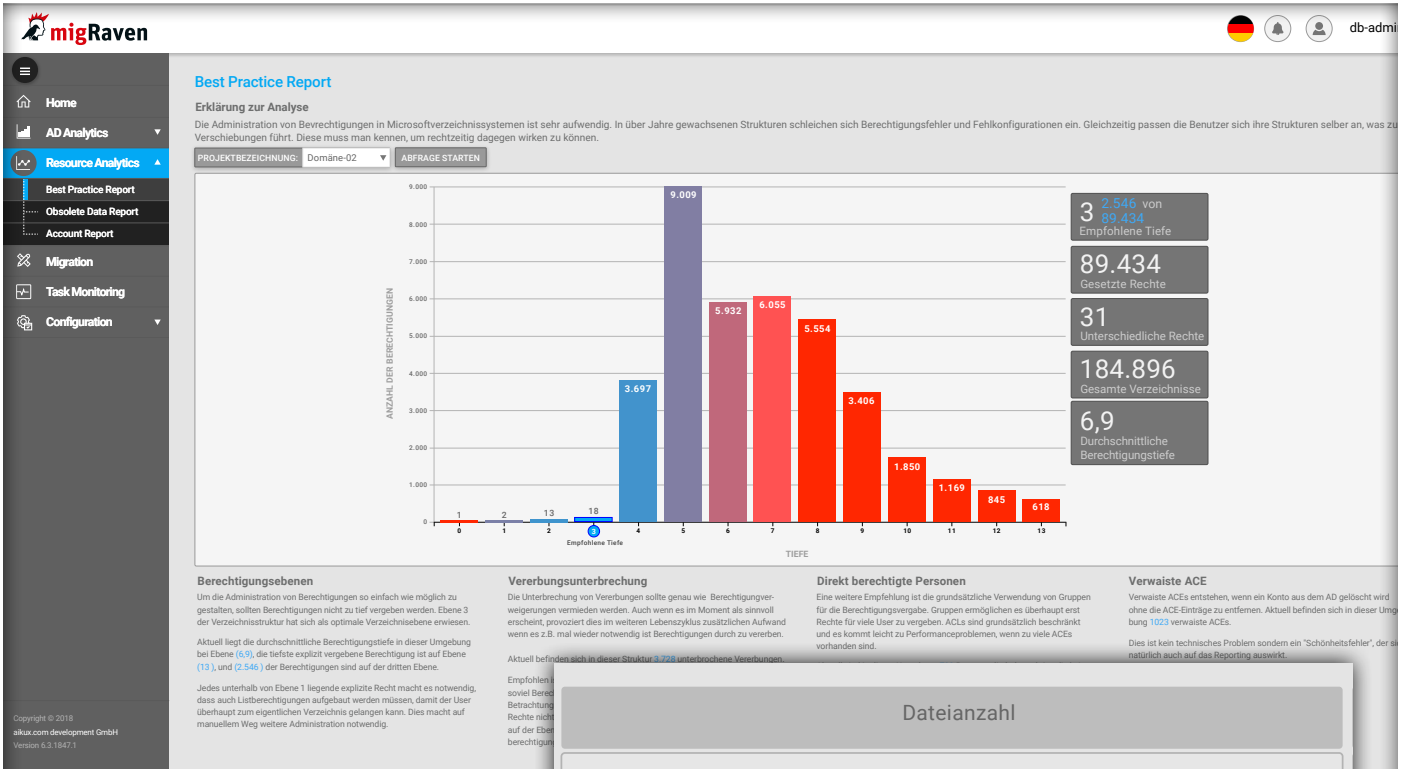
migRaven

db-admi

Home
AD Analytics
Resource Analytics
Best Practice Report
Obsolete Data Report
Account Report
Migration
Task Monitoring
Configuration

Copyright © 2018
aikux.com development GmbH
Version 6.3.1847.1

Best Practice Report

Erklärung zur Analyse

Die Administration von Bevrechtigungen in Microsoftverzeichnissystemen ist sehr aufwendig. In über Jahre gewachsenen Strukturen schleichen sich Berechtigungsfehler und Fehlkonfigurationen ein. Gleichzeitig passen die Benutzer sich ihre Strukturen selber an, was zu Verschiebungen führt. Diese muss man kennen, um rechtzeitig dagegen wirken zu können.

PROJEKTBEZEICHNUNG: Domäne-02
ABFRAGE STARTEN

ANZAHL DER BERECHTIGUNGEN
9.000
8.000
7.000
6.000
5.000
4.000
3.000
2.000
1.000
0

1 2 13 18 3.697 9.009 5.932 6.055 5.554 3.406 1.850 1.169 845 618

0 1 2 3 4 5 6 7 8 9 10 11 12 13
Empfohlene Tiefe
TIEFE

3 2.546 von 89.434
Empfohlene Tiefe

89.434
Gesetzte Rechte

31
Unterschiedliche Rechte

184.896
Gesamte Verzeichnisse

6,9
Durchschnittliche Berechtigungstiefe

Berechtigungsebenen

Um die Administration von Berechtigungen so einfach wie möglich zu gestalten, sollten Berechtigungen nicht zu tief vergeben werden. Ebene 3 der Verzeichnisstruktur hat sich als optimale Verzeichnisebene erwiesen.

Aktuell liegt die durchschnittliche Berechtigungstiefe in dieser Umgebung bei Ebene (6,9), die tiefste explizit vergebene Berechtigung ist auf Ebene (13 ), und (2.546 ) der Berechtigungen sind auf der dritten Ebene.

Jedes unterhalb von Ebene 1 liegende explizite Recht macht es notwendig, dass auch Listberechtigungen aufgebaut werden müssen, damit der User überhaupt zum eigentlichen Verzeichnis gelangen kann. Dies macht auf manuellem Weg weitere Administration notwendig.

Vererbungsunterbrechung

Die Unterbrechung von Vererbungen sollte genau wie Berechtigungsverweigerungen vermieden werden. Auch wenn es im Moment als sinnvoll erscheint, provoziert dies im weiteren Lebenszyklus zusätzlichen Aufwand wenn es z.B. mal wieder notwendig ist Berechtigungen durch zu vererben.

Aktuell befinden sich in dieser Struktur 3.728 unterbrochene Vererbungen.

Empfohlen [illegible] soviel Berec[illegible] Betrachtung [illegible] Rechte nicht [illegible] auf der Eben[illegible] berechtigun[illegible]

Direkt berechtigte Personen

Eine weitere Empfehlung ist die grundsätzliche Verwendung von Gruppen für die Berechtigungsvergabe. Gruppen ermöglichen es überhaupt erst Rechte für viele User zu vergeben. ACLs sind grundsätzlich beschränkt und es kommt leicht zu Performanceproblemen, wenn zu viele ACEs vorhanden sind.

Verwaiste ACE

Verwaiste ACEs entstehen, wenn ein Konto aus dem AD gelöscht wird ohne die ACE-Einträge zu entfernen. Aktuell befinden sich in dieser Umge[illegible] bung 1023 verwaiste ACEs.

Dies ist kein technisches Problem sondern ein "Schönheitsfehler", der si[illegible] natürlich auch auf das Reporting auswirkt.

Dateianzahl